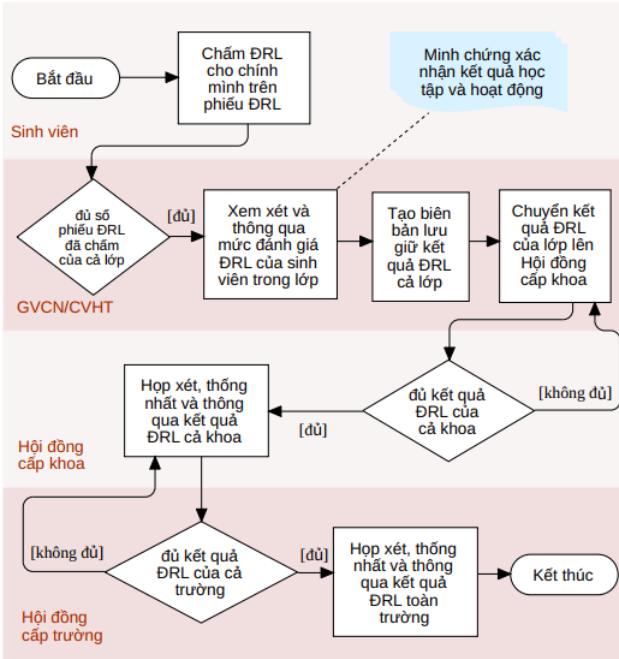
Bắt đầu

Chấm ĐRL cho chính mình trên phiếu ĐRL

Minh chứng xác nhận kết quả học tập và hoạt động

Sinh viên

đủ số phiếu ĐRL đã chấm của cả lớp

[đủ]

Xem xét và thông qua mức đánh giá ĐRL của sinh viên trong lớp

Tạo biên bản lưu giữ kết quả ĐRL cả lớp

Chuyển kết quả ĐRL của lớp lên Hội đồng cấp khoa

GVCN/CVHT

Họp xét, thống nhất và thông qua kết quả ĐRL cả khoa

đủ kết quả ĐRL của cả khoa

[không đủ]

[đủ]

Hội đồng cấp khoa

[không đủ]

đủ kết quả ĐRL của cả trường

[đủ]

Họp xét, thống nhất và thông qua kết quả ĐRL toàn trường

Kết thúc

Hội đồng cấp trường